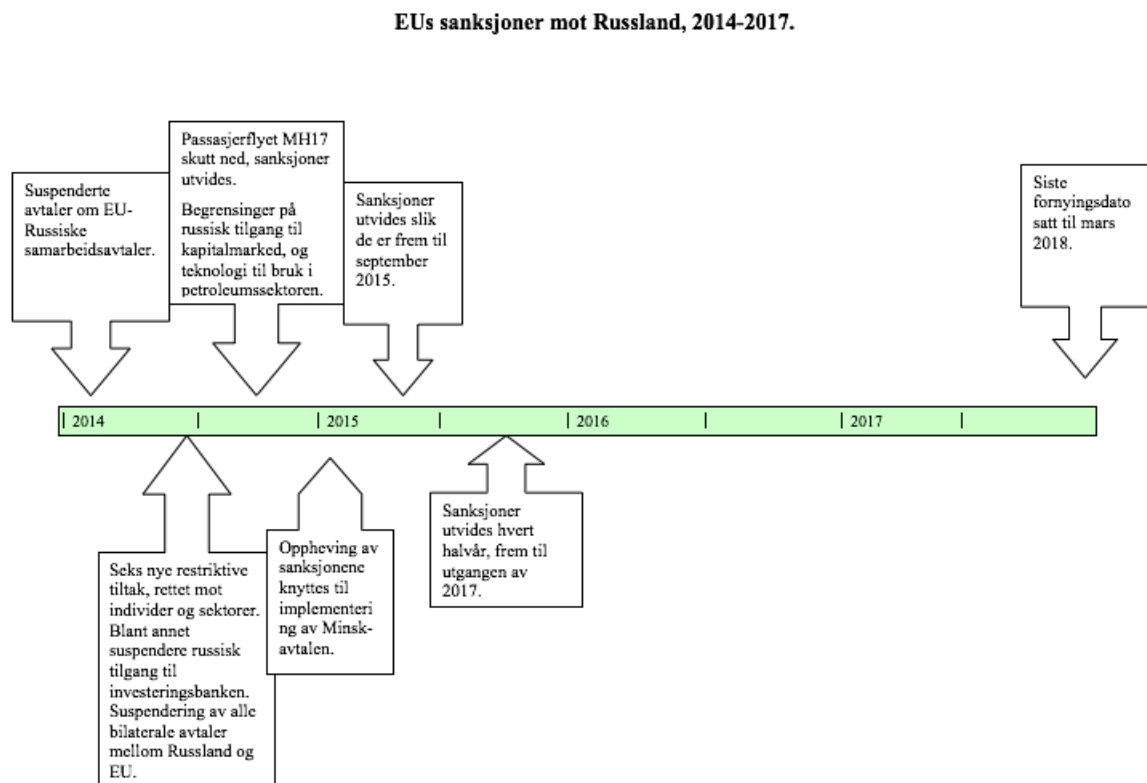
EUs sanksjoner mot Russland, 2014-2017.

Suspenderte avtaler om EU-Russiske samarbeidsavtaler.

Passasjerflyet MH17 skutt ned, sanksjoner utvides.

Begrensinger på russisk tilgang til kapitalmarked, og teknologi til bruk i petroleumssektoren.

Sanksjoner utvides slik de er frem til september 2015.

Siste fornyingsdato satt til mars 2018.

| 2014 | | 2015 | | 2016 | | 2017 |

Seks nye restriktive tiltak, rettet mot individer og sektorer. Blant annet suspendere russisk tilgang til investeringsbanken. Suspendering av alle bilaterale avtaler mellom Russland og EU.

Oppheving av sanksjonene knyttes til implementeri ng av Minsk-avtalen.

Sanksjoner utvides hvert halvår, frem til utgangen av 2017.